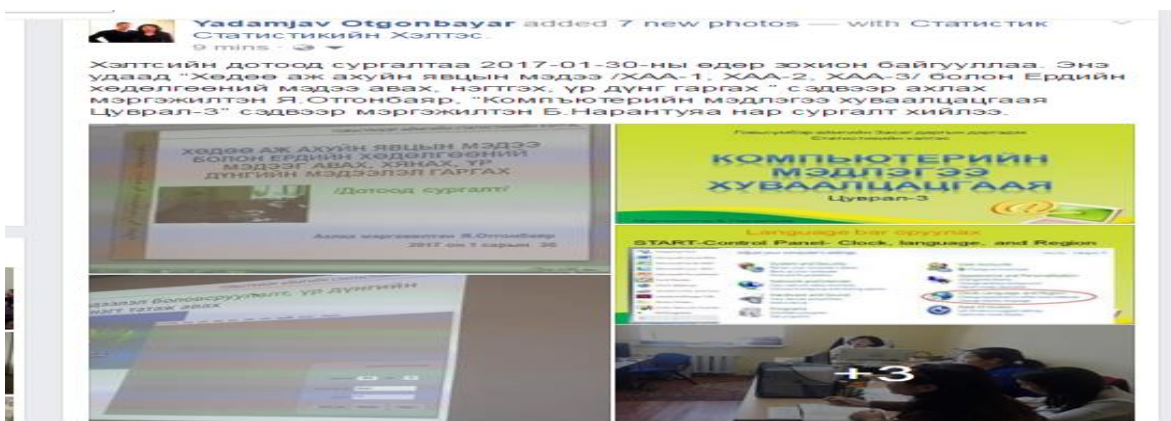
Yadamjav Otgonbayar added 7 new photos — with Статистик Статистикийн Хэлтэс.
9 mins

Хэлтсийн дотоод сургалтаа 2017-01-30-ны өдөр зохион байгууллаа. Энэ удаад "Хөдөө аж ахуйн явцын мэдээ /ХАА-1, ХАА-2, ХАА-3/ болон Ердийн хөдөлгөөний мэдээ авах, нэгтгэх, үр дүнг гаргах" сэдвээр ахлах мэргэжилтэн Я.Отгонбаяр, "Компьютерийн мэдлэгээ хуваалцацгаая Цуврал-3" сэдвээр мэргэжилтэн Б.Нарантуяа нар сургалт хийлээ.

ХӨДӨӨ АЖ АХУЙН ЯВЦЫН МЭДЭЭ БОЛОН ЕРДИЙН ХӨДӨЛГӨӨНИЙ МЭДЭЭГ АВАХ, ХЯНАХ, ҮР ДҮНГИЙН МЭДЭЭЛЭЛ ГАРГАХ

/Дотоод сургалт/

Ахлах мэргэжилтэн Я.Отгонбаяр
2017 он 1 сарын 30

Говьсүмбэр аймгийн Засаг даргын дэргэдэх Статистикийн хэлтэс

КОМПЬЮТЕРИЙН МЭДЛЭГЭЭ ХУВААЛЦАЦГААЯ
Цуврал-3

Language bar сэргээх
START-Control Panel- Clock, language, and Region

мэдээлэл боловсруулалт, үр дүнгийн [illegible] татаж авах

+3